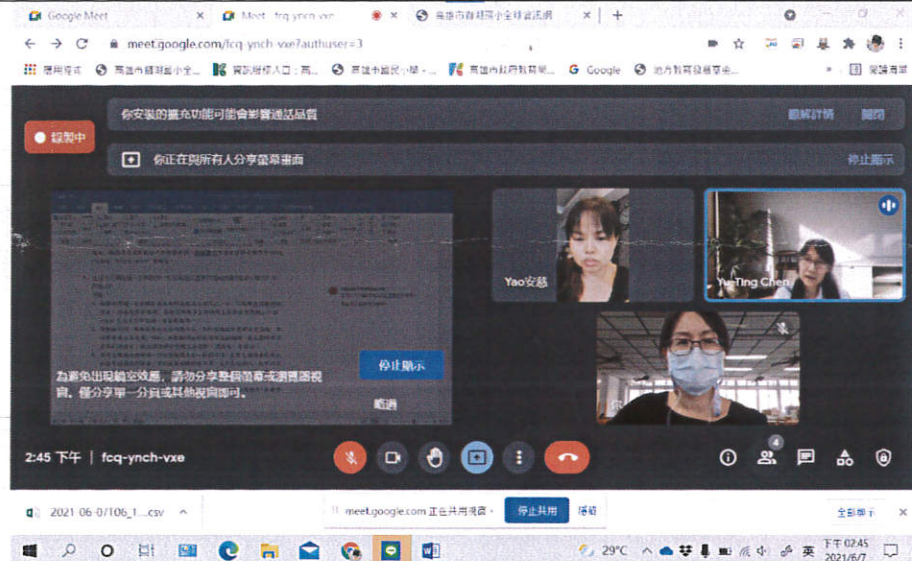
Google Meet
Meet - fcq-ynch-vxe
高雄市鼓埕國小全球資訊網
meet.google.com/fcq-ynch-vxe?authuser=3
應用程式 高雄市鼓埕國小全... 資訊學校入口：高... 高雄市國民小學 - ... 高雄市政府教育局... Google 地方教育發展基金...
閱讀清單
錄製中
你安裝的擴充功能可能會影響通話品質
瞭解詳情 關閉
你正在與所有人分享螢幕畫面
停止顯示
為避免出現鏡射效果，請勿分享整個螢幕或瀏覽器視窗。僅分享單一分頁或其他視窗即可。
停止顯示
略過
Yao安慈
Yu-Ting Chen
2:45 下午 | fcq-ynch-vxe
4
2021-06-0/106_1....csv
meet.google.com 正在共用視窗。
停止共用
隱藏
全部顯示
29°C
英
下午 02:45
2021/6/7